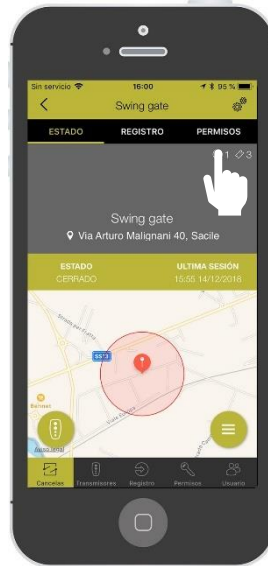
Sin servicio
16:00
95 %

Swing gate

ESTADO
REGISTRO
PERMISOS

1
3

Swing gate
Via Arturo Malignani 40, Sacile

ESTADO
CERRADO

ULTIMA SESIÓN
15:55 14/12/2018

SS13

Canceles
Transmisores
Registro
Permisos
Usuario